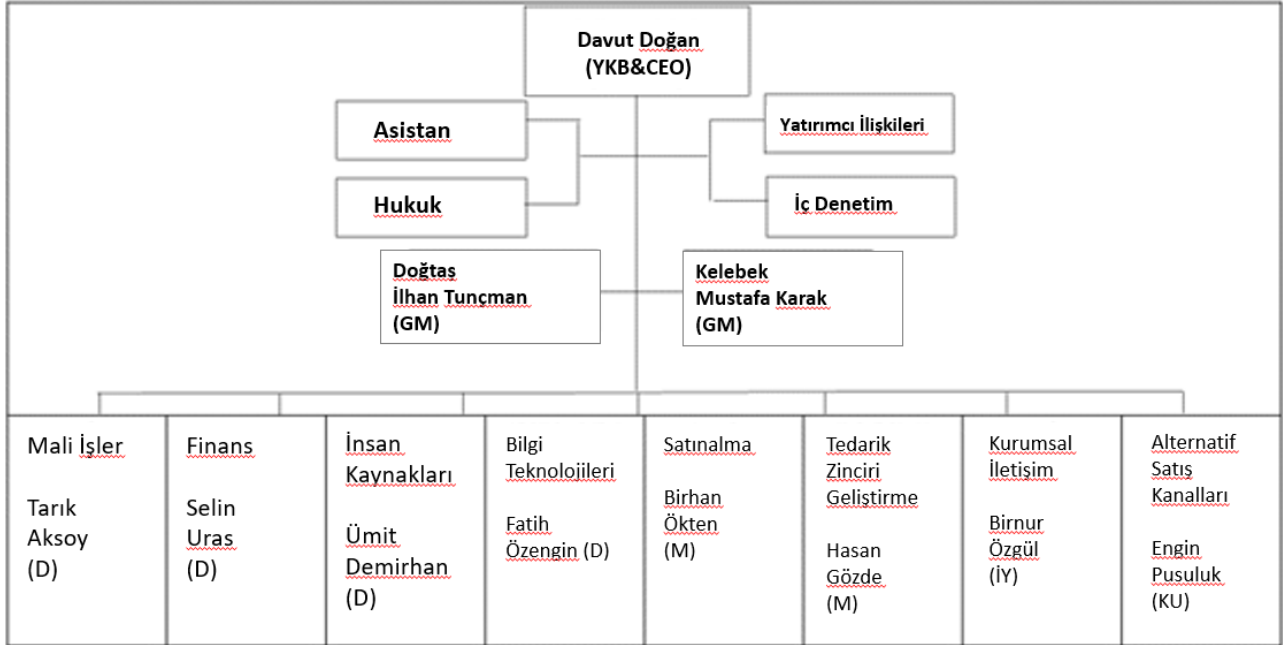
Davut Doğan
(YKB&CEO)

Asistan

Hukuk

Yatırımcı İlişkileri

İç Denetim

Doğtaş
İlhan Tunçman
(GM)

Kelebek
Mustafa Karak
(GM)

Mali İşler

Tarık Aksoy
(D)

Finans

Selin Uras
(D)

İnsan Kaynakları

Ümit Demirhan
(D)

Bilgi Teknolojileri

Fatih Özengin (D)

Satınalma

Birhan Ökten
(M)

Tedarik Zinciri Geliştirme

Hasan Gözde
(M)

Kurumsal İletişim

Birnur Özgül
(İY)

Alternatif Satış Kanalları

Engin Pusuluk
(KU)